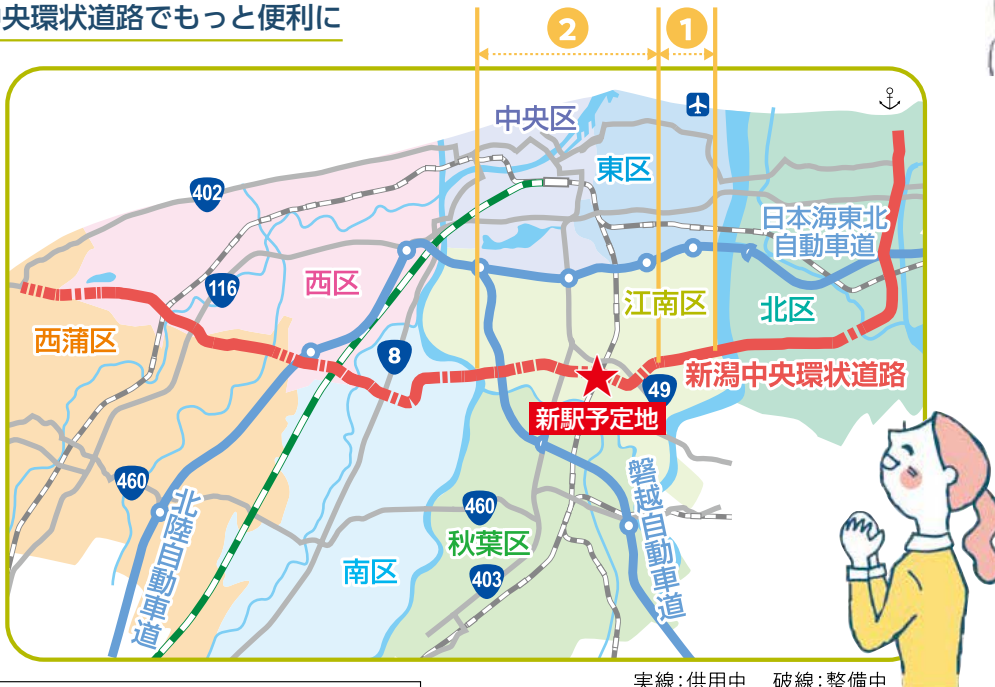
央環状道路でもっと便利に

2
1

中央区
東区
402
日本海東北自動車道
西区
116
江南区
北区
西蒲区
8
新潟中央環状道路
49
新駅予定地
460
北陸自動車道
磐越自動車道
460
秋葉区
南区
403

実線:供用中　破線:整備中